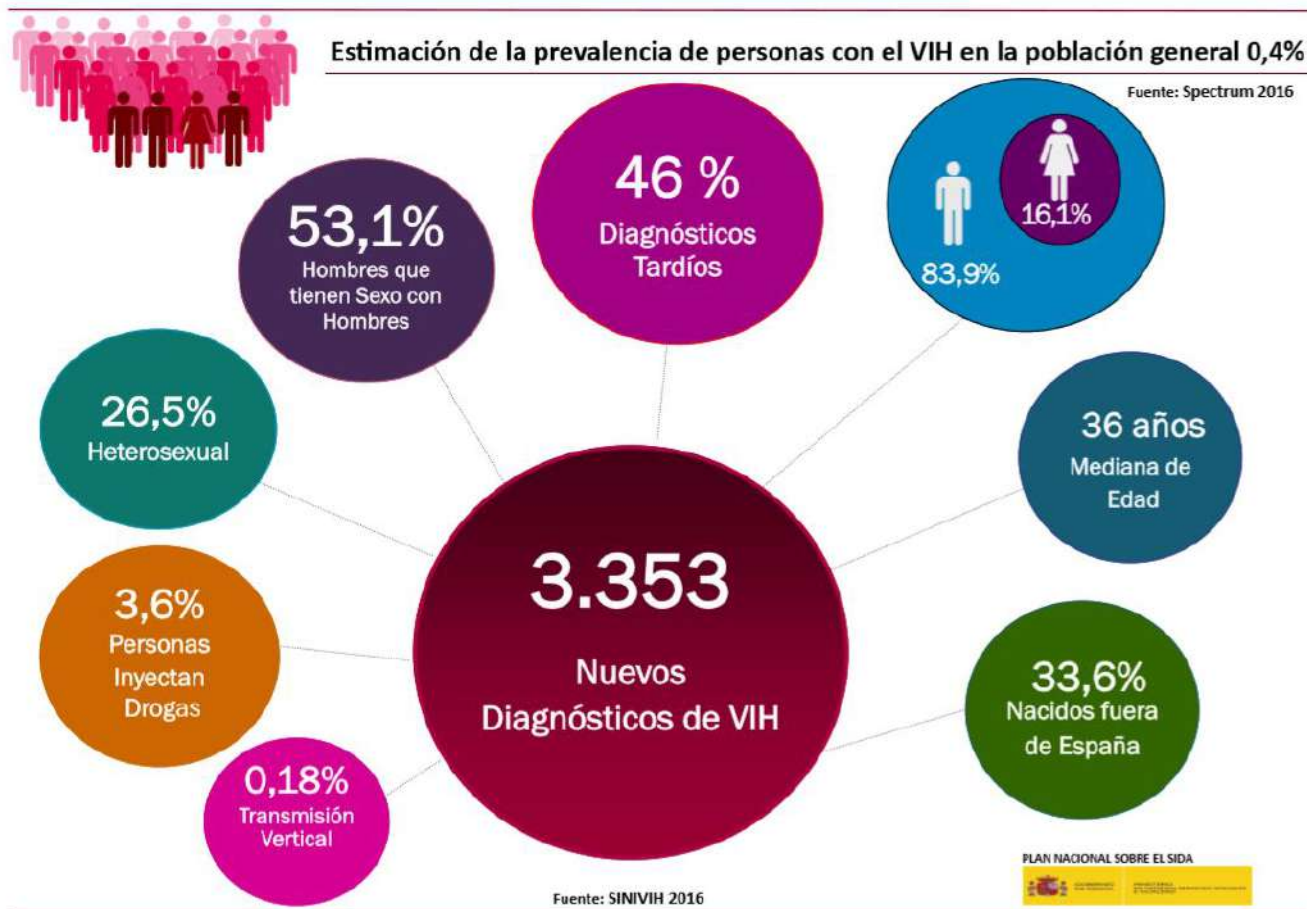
Estimación de la prevalencia de personas con el VIH en la población general 0,4%

Fuente: Spectrum 2016

53,1%
Hombres que tienen Sexo con Hombres

46 %
Diagnósticos Tardíos

16,1%

83,9%

26,5%
Heterosexual

36 años
Mediana de Edad

3.353
Nuevos Diagnósticos de VIH

3,6%
Personas Inyectan Drogas

33,6%
Nacidos fuera de España

0,18%
Transmisión Vertical

PLAN NACIONAL SOBRE EL SIDA

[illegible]

Fuente: SINIVIH 2016